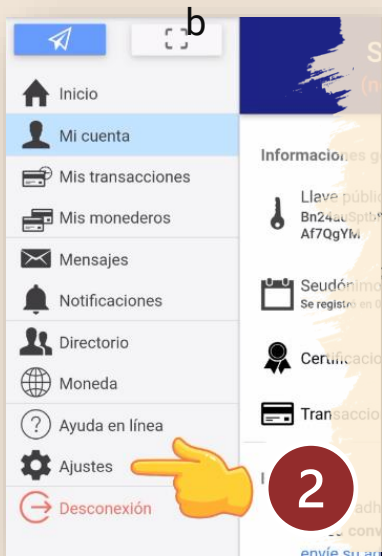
b

Inicio

Mi cuenta

Mis transacciones

Mis monederos

Mensajes

Notificaciones

Directorio

Moneda

Ayuda en línea

Ajustes

Desconexión

Informaciones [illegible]

Llave públic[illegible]
Bn24a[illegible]
Af7QgYM

Seudónim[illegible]
Se registre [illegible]

Certifica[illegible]

Transacci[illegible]

2

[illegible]
envíe su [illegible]